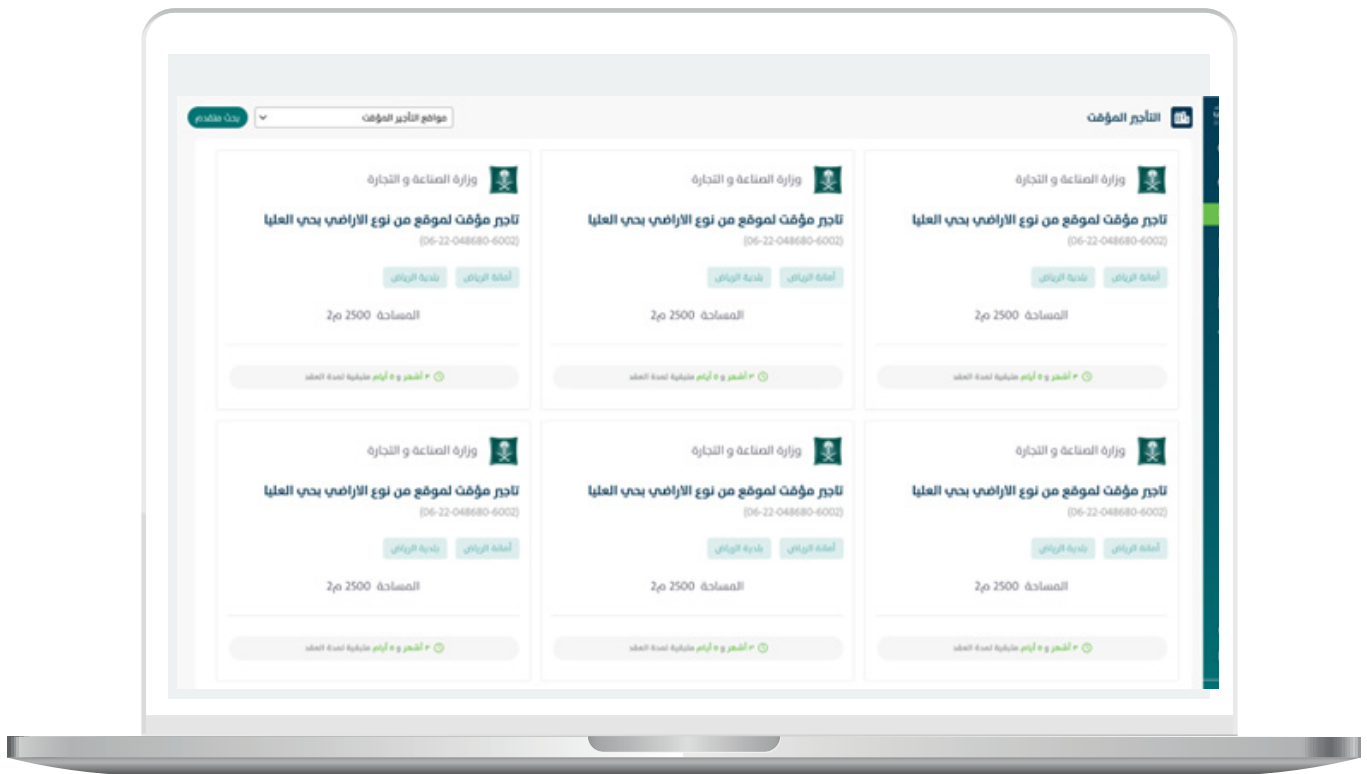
التأجير المؤقت

مواقع التأجير المؤقت

بحث متقدم

وزارة الصناعة و التجارة
تاجير مؤقت لموقع من نوع الاراضي بحي العليا
(06-22-048680-6002)
أمانة الرياض
بلدية الرياض
المساحة 2500 م2
٣ أشهر و ٥ أيام متبقية لمدة العقد

وزارة الصناعة و التجارة
تاجير مؤقت لموقع من نوع الاراضي بحي العليا
(06-22-048680-6002)
أمانة الرياض
بلدية الرياض
المساحة 2500 م2
٣ أشهر و ٥ أيام متبقية لمدة العقد

وزارة الصناعة و التجارة
تاجير مؤقت لموقع من نوع الاراضي بحي العليا
(06-22-048680-6002)
أمانة الرياض
بلدية الرياض
المساحة 2500 م2
٣ أشهر و ٥ أيام متبقية لمدة العقد

وزارة الصناعة و التجارة
تاجير مؤقت لموقع من نوع الاراضي بحي العليا
(06-22-048680-6002)
أمانة الرياض
بلدية الرياض
المساحة 2500 م2
٣ أشهر و ٥ أيام متبقية لمدة العقد

وزارة الصناعة و التجارة
تاجير مؤقت لموقع من نوع الاراضي بحي العليا
(06-22-048680-6002)
أمانة الرياض
بلدية الرياض
المساحة 2500 م2
٣ أشهر و ٥ أيام متبقية لمدة العقد

وزارة الصناعة و التجارة
تاجير مؤقت لموقع من نوع الاراضي بحي العليا
(06-22-048680-6002)
أمانة الرياض
بلدية الرياض
المساحة 2500 م2
٣ أشهر و ٥ أيام متبقية لمدة العقد